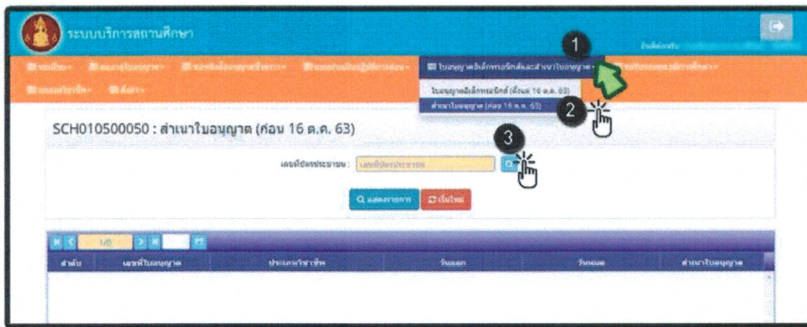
ระบบบริการสถานศึกษา

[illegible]

ใบอนุญาตอิเล็กทรอนิกส์และสำเนาใบอนุญาต

1

ใบอนุญาตอิเล็กทรอนิกส์ (ก่อน 16 ต.ค. 63)

สำเนาใบอนุญาต (ก่อน 16 ต.ค. 63)

2

SCH010500050 : สำเนาใบอนุญาต (ก่อน 16 ต.ค. 63)

3

เลขที่บัตรประชาชน : เลขที่บัตรประชาชน

แสดงรายการ

เริ่มใหม่

1/0

| ลำดับ | เลขที่ใบอนุญาต | ประเภทวิชาชีพ | วันออก | วันหมด | สำเนาใบอนุญาต |
|---|---|---|---|---|---|